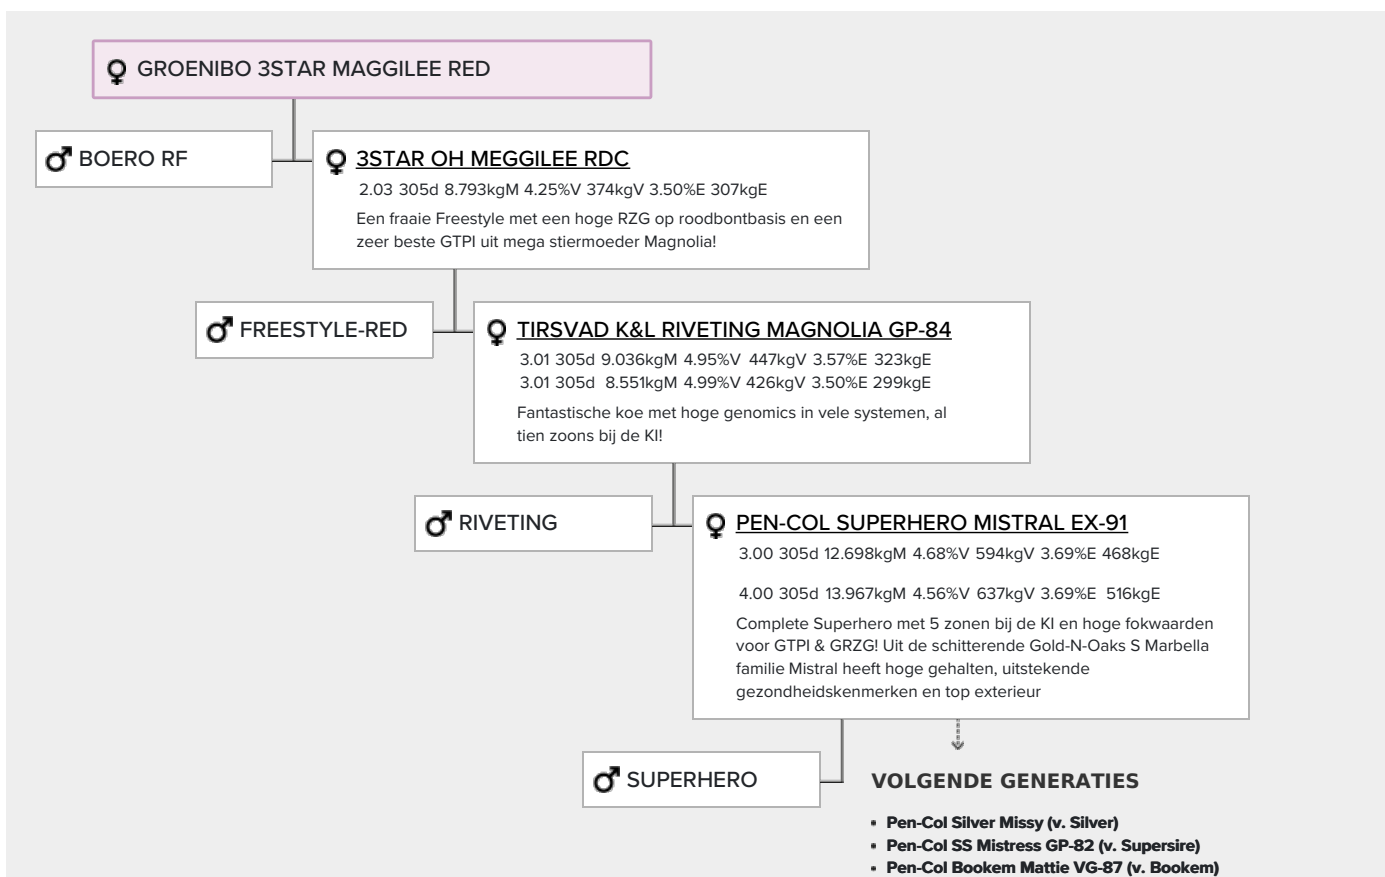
♀ GROENIBO 3STAR MAGGILEE RED

♂ BOERO RF

♀ 3STAR OH MEGGILEE RDC

2.03 305d 8.793kgM 4.25%V 374kgV 3.50%E 307kgE

Een fraaie Freestyle met een hoge RZG op roodbontbasis en een zeer beste GTPI uit mega stiermoeder Magnolia!

♂ FREESTYLE-RED

♀ TIRSVAD K&L RIVETING MAGNOLIA GP-84

3.01 305d 9.036kgM 4.95%V 447kgV 3.57%E 323kgE
3.01 305d 8.551kgM 4.99%V 426kgV 3.50%E 299kgE

Fantastische koe met hoge genomics in vele systemen, al tien zoons bij de KI!

♂ RIVETING

♀ PEN-COL SUPERHERO MISTRAL EX-91

3.00 305d 12.698kgM 4.68%V 594kgV 3.69%E 468kgE

4.00 305d 13.967kgM 4.56%V 637kgV 3.69%E 516kgE

Complete Superhero met 5 zonen bij de KI en hoge fokwaarden voor GTPI & GRZG! Uit de schitterende Gold-N-Oaks S Marbella familie Mistral heeft hoge gehalten, uitstekende gezondheidskenmerken en top exterieur

♂ SUPERHERO

VOLGENDE GENERATIES

- Pen-Col Silver Missy (v. Silver)
- Pen-Col SS Mistress GP-82 (v. Supersire)
- Pen-Col Bookem Mattie VG-87 (v. Bookem)